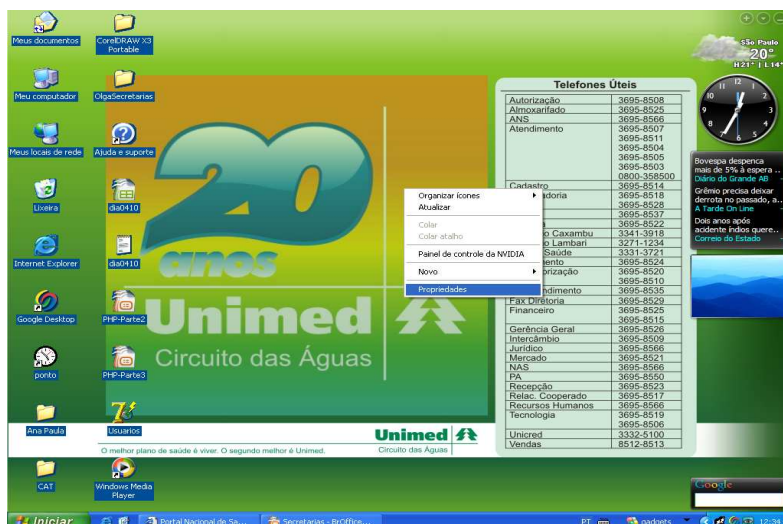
Meus documentos
CorelDRAW X3 Portable
Meu computador
OlgaSecretarias
Meus locais de rede
Ajuda e suporte
Lixeira
dia0410
Internet Explorer
dia0410
Google Desktop
PHP-Parte2
ponto
PHP-Parte3
Ana Paula
Usuarios
CAT
Windows Media Player

20 anos
Unimed
Circuito das Águas
O melhor plano de saúde é viver. O segundo melhor é Unimed.
Unimed
Circuito das Águas

Telefones Úteis

| | |
|---|---|
| Autorização | 3695-8508 |
| Almoxarifado | 3695-8525 |
| ANS | 3695-8566 |
| Atendimento | 3695-8507 |
| | 3695-8511 |
| | 3695-8504 |
| | 3695-8505 |
| | 3695-8503 |
| | 0800-358500 |
| Cadastro | 3695-8514 |
| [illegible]doria | 3695-8518 |
| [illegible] | 3695-8528 |
| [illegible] | 3695-8537 |
| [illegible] | 3695-8522 |
| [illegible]o Caxambu | 3341-3918 |
| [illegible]o Lambari | 3271-1234 |
| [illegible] Saúde | 3331-3721 |
| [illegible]ento | 3695-8524 |
| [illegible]orização | 3695-8520 |
| | 3695-8510 |
| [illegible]ndimento | 3695-8535 |
| Fax Diretoria | 3695-8529 |
| Financeiro | 3695-8525 |
| | 3695-8515 |
| Gerência Geral | 3695-8526 |
| Intercâmbio | 3695-8509 |
| Jurídico | 3695-8566 |
| Mercado | 3695-8521 |
| NAS | 3695-8566 |
| PA | 3695-8550 |
| Recepção | 3695-8523 |
| Relac. Cooperado | 3695-8517 |
| Recursos Humanos | 3695-8566 |
| Tecnologia | 3695-8519 |
| | 3695-8506 |
| Unicred | 3332-5100 |
| Vendas | 8512-8513 |

Organizar ícones
Atualizar
Colar
Colar atalho
Painel de controle da NVIDIA
Novo
Propriedades

São Paulo
20°
H21° | L14°

Bovespa despenca mais de 5% à espera ..
Diário do Grande AB
Grêmio precisa deixar derrota no passado, a..
A Tarde On Line
Dois anos após acidente índios quere..
Correio do Estado

Google

Iniciar
Portal Nacional de Sa...
Secretarias - BrOffice...
PT
gadgets
12:34